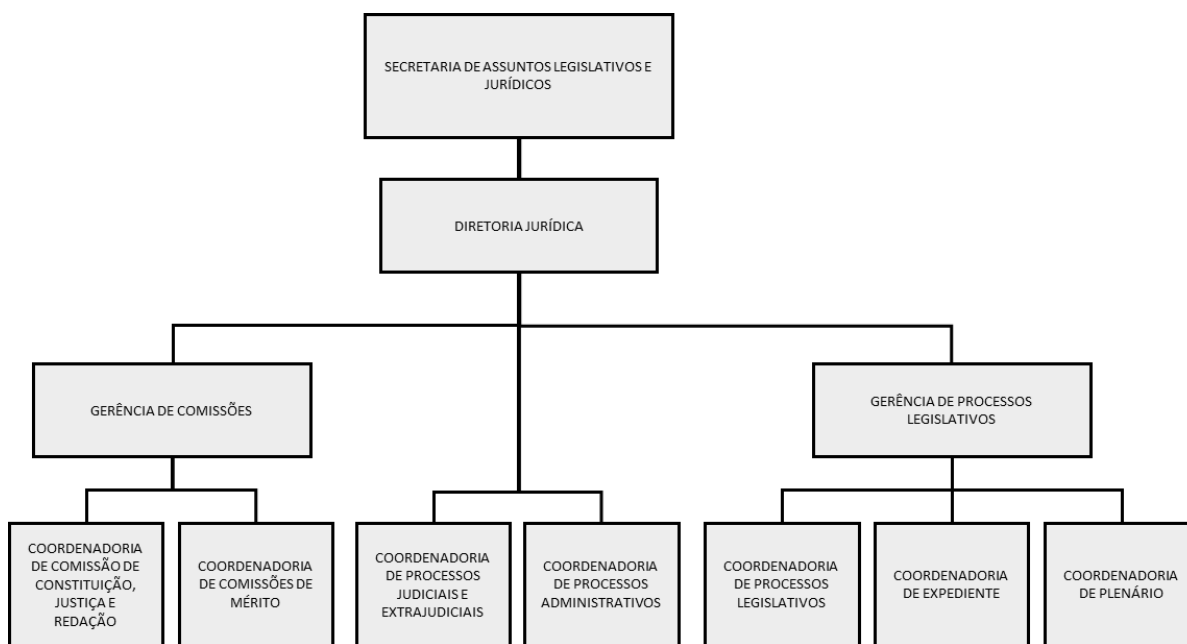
SECRETARIA DE ASSUNTOS LEGISLATIVOS E JURÍDICOS

DIRETORIA JURÍDICA

GERÊNCIA DE COMISSÕES

GERÊNCIA DE PROCESSOS LEGISLATIVOS

COORDENADORIA DE COMISSÃO DE CONSTITUIÇÃO, JUSTIÇA E REDAÇÃO

COORDENADORIA DE COMISSÕES DE MÉRITO

COORDENADORIA DE PROCESSOS JUDICIAIS E EXTRAJUDICIAIS

COORDENADORIA DE PROCESSOS ADMINISTRATIVOS

COORDENADORIA DE PROCESSOS LEGISLATIVOS

COORDENADORIA DE EXPEDIENTE

COORDENADORIA DE PLENÁRIO